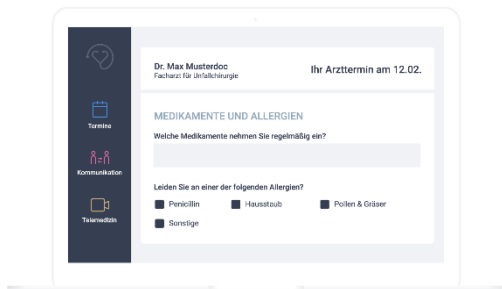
Termine

Kommunikation

Telemedizin

Dr. Max Musterdoc
Facharzt für Unfallchirurgie

Ihr Arzttermin am 12.02.

MEDIKAMENTE UND ALLERGIEN

Welche Medikamente nehmen Sie regelmäßig ein?

Leiden Sie an einer der folgenden Allergien?

Penicillin

Hausstaub

Pollen & Gräser

Sonstige